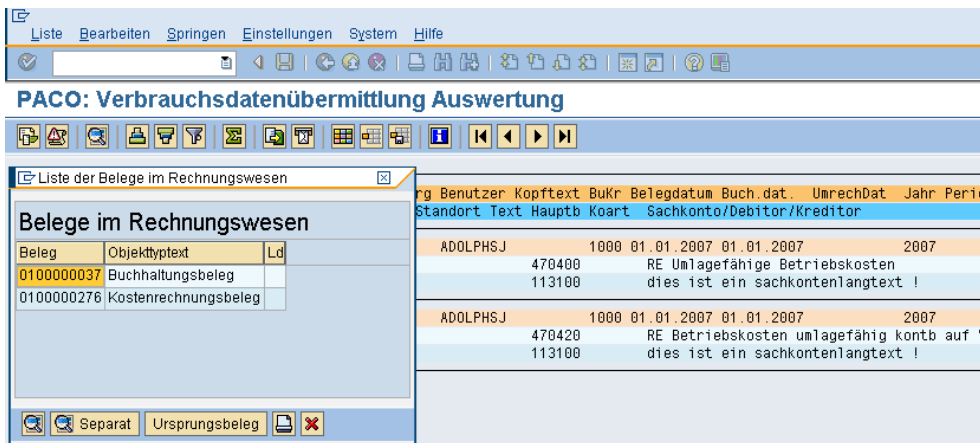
Liste Bearbeiten Springen Einstellungen System Hilfe

PACO: Verbrauchsdatenübermittlung Auswertung

Liste der Belege im Rechnungswesen

Belege im Rechnungswesen

| Beleg | Objekttyptext | Ld |
|---|---|---|
| 0100000037 | Buchhaltungsbeleg | |
| 0100000276 | Kostenrechnungsbeleg | |

Separat Ursprungsbeleg

rg Benutzer Kopftext BuKr Belegdatum Buch.dat. UmrechDat Jahr Peri
Standort Text Hauptb Koart Sachkonto/Debitor/Kreditor

ADOLPHSJ 1000 01.01.2007 01.01.2007 2007
470400 RE Umlagefähige Betriebskosten
113100 dies ist ein sachkontenlangtext !

ADOLPHSJ 1000 01.01.2007 01.01.2007 2007
470420 RE Betriebskosten umlagefähig kontb auf
113100 dies ist ein sachkontenlangtext !